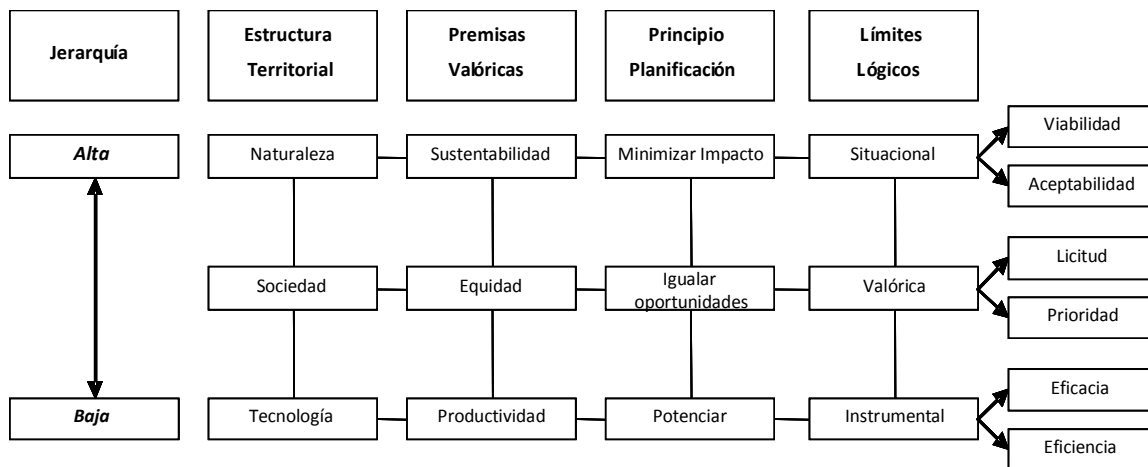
Jerarquía

Estructura Territorial

Premisas Valóricas

Principio Planificación

Límites Lógicos

Alta

Naturaleza

Sustentabilidad

Minimizar Impacto

Situacional

Viabilidad

Aceptabilidad

Sociedad

Equidad

Igualar oportunidades

Valórica

Licitud

Prioridad

Baja

Tecnología

Productividad

Potenciar

Instrumental

Eficacia

Eficiencia